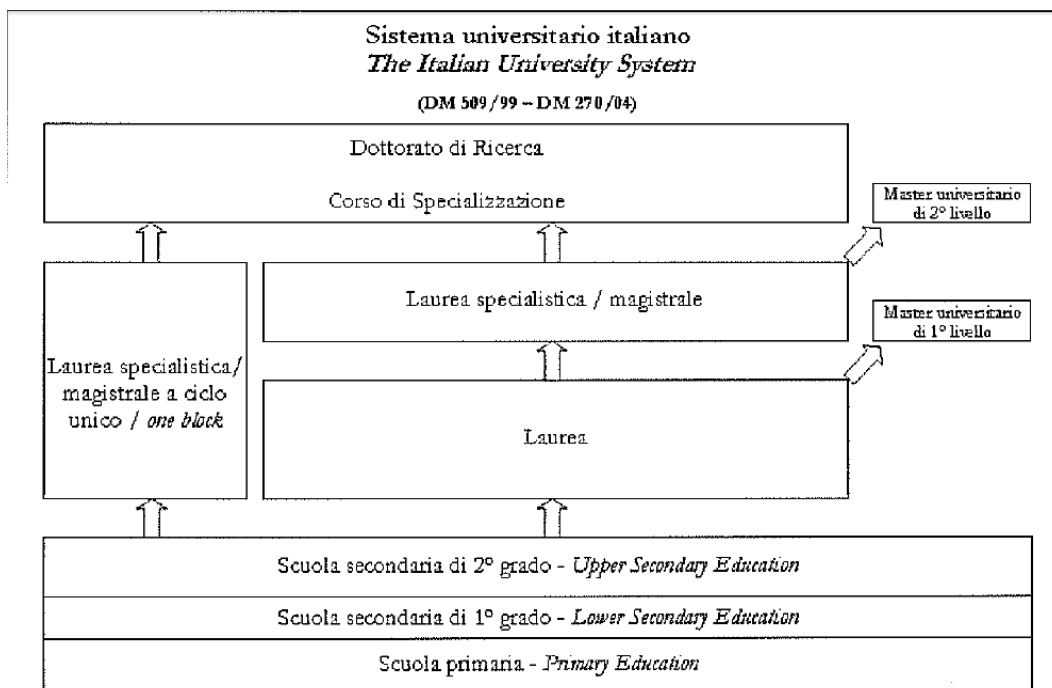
Sistema universitario italiano
*The Italian University System*

(DM 509/99 – DM 270/04)

Dottorato di Ricerca

Corso di Specializzazione

Master universitario di 2° livello

Laurea specialistica / magistrale

Master universitario di 1° livello

Laurea specialistica/ magistrale a ciclo unico / *one block*

Laurea

Scuola secondaria di 2° grado - *Upper Secondary Education*

Scuola secondaria di 1° grado - *Lower Secondary Education*

Scuola primaria - *Primary Education*